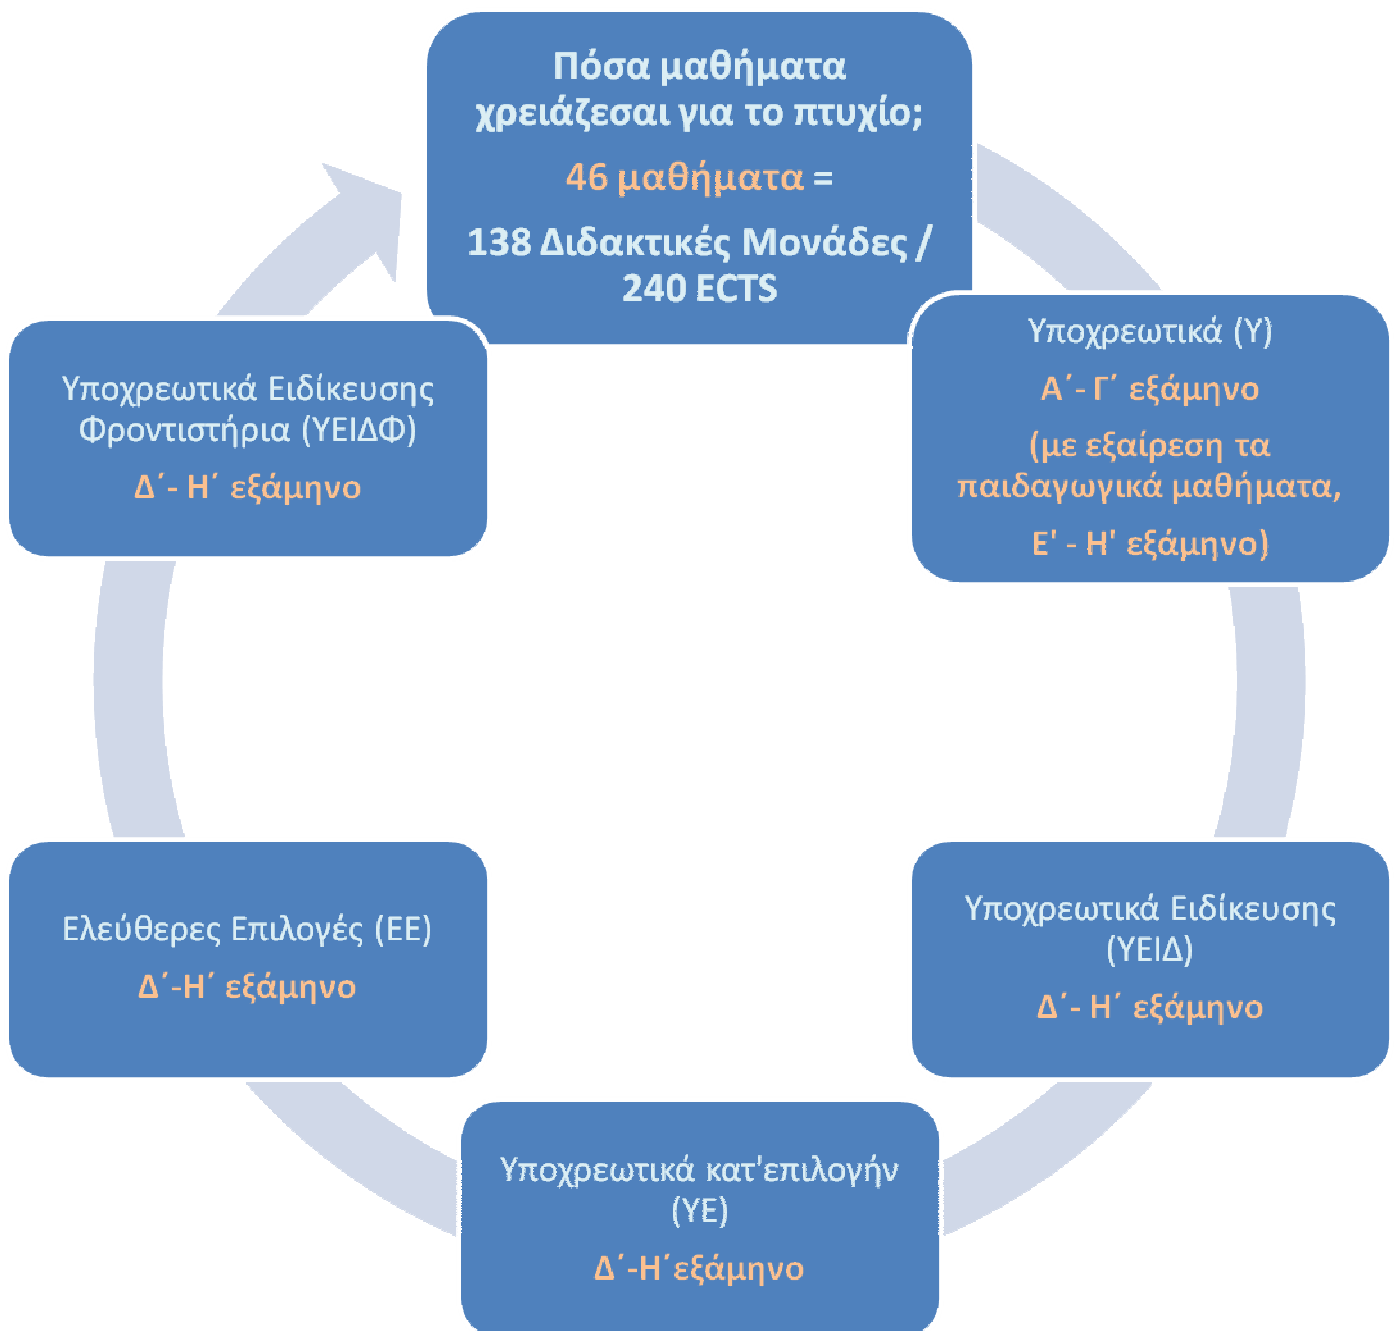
Πόσα μαθήματα χρειάζεσαι για το πτυχίο;

46 μαθήματα =

138 Διδακτικές Μονάδες / 240 ECTS

Υποχρεωτικά (Υ)

Α΄- Γ΄ εξάμηνο

(με εξαίρεση τα παιδαγωγικά μαθήματα,

Ε' - Η' εξάμηνο)

Υποχρεωτικά Ειδίκευσης (ΥΕΙΔ)

Δ΄- Η΄ εξάμηνο

Υποχρεωτικά κατ'επιλογήν (ΥΕ)

Δ΄-Η΄εξάμηνο

Ελεύθερες Επιλογές (ΕΕ)

Δ΄-Η΄ εξάμηνο

Υποχρεωτικά Ειδίκευσης Φροντιστήρια (ΥΕΙΔΦ)

Δ΄- Η΄ εξάμηνο